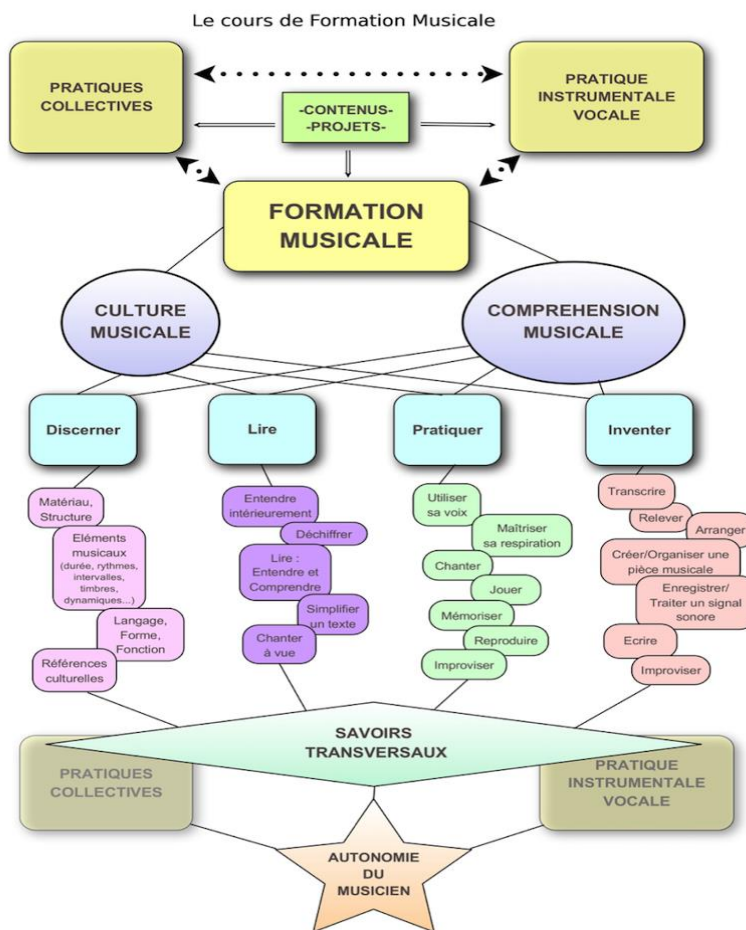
Le cours de Formation Musicale

PRATIQUES COLLECTIVES

-CONTENUS-
-PROJETS-

PRATIQUE INSTRUMENTALE VOCALE

FORMATION MUSICALE

CULTURE MUSICALE

COMPREHENSION MUSICALE

Discerner

Lire

Pratiquer

Inventer

Matériau, Structure

Eléments musicaux (durée, rythmes, intervalles, timbres, dynamiques...)

Langage, Forme, Fonction

Références culturelles

Entendre intérieurement

Déchiffrer

Lire : Entendre et Comprendre

Simplifier un texte

Chanter à vue

Utiliser sa voix

Maîtriser sa respiration

Chanter

Jouer

Mémoriser

Reproduire

Improviser

Transcrire

Relever

Arranger

Créer/Organiser une pièce musicale

Enregistrer/ Traiter un signal sonore

Ecrire

Improviser

SAVOIRS TRANSVERSAUX

PRATIQUES COLLECTIVES

PRATIQUE INSTRUMENTALE VOCALE

AUTONOMIE DU MUSICIEN